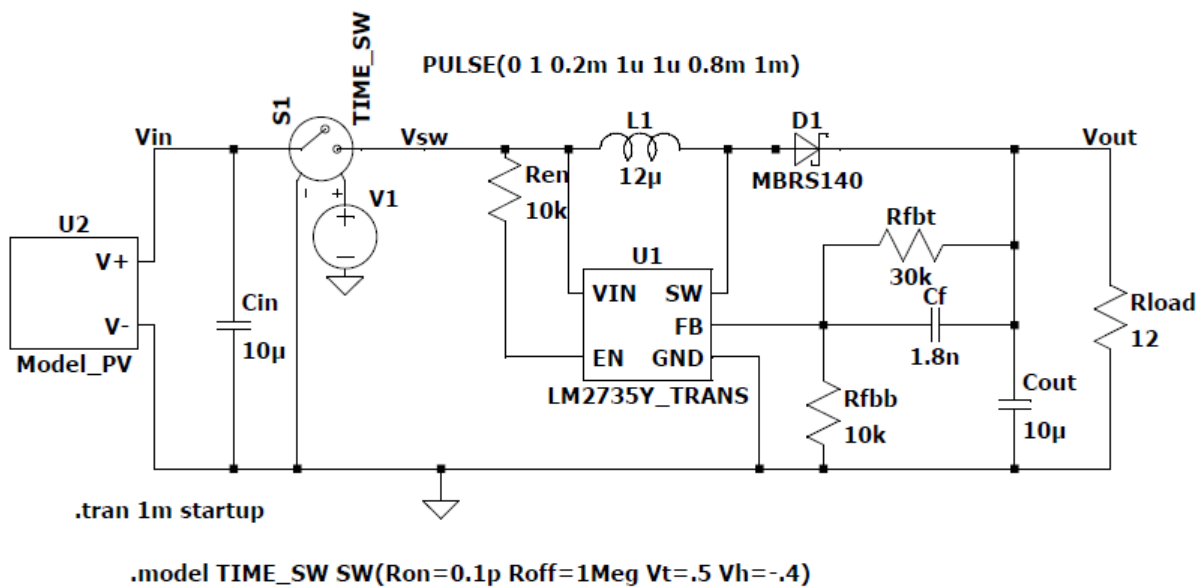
TIME_SW

PULSE(0 1 0.2m 1u 1u 0.8m 1m)

S1

Vin

Vsw

L1

D1

Vout

Ren

$12\mu$

MBRS140

10k

V1

- +

U2

Rfbt

U1

V+

30k

VIN

SW

Cf

Rload

V-

Cin

FB

12

$10\mu$

EN

GND

1.8n

Model_PV

Cout

LM2735Y_TRANS

Rfbb

10k

$10\mu$

.tran 1m startup

.model TIME_SW SW(Ron=0.1p Roff=1Meg Vt=.5 Vh=-.4)